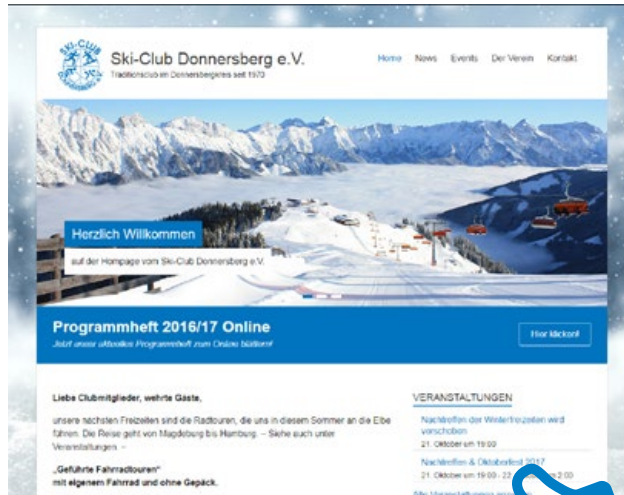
SKI-CLUB DONNERSBERG

Ski-Club Donnersberg e.V.

Traditionsclub im Donnersbergkreis seit 1973

Home News Events Der Verein Kontakt

Herzlich Willkommen

auf der Hompage vom Ski-Club Donnersberg e.V.

Programmheft 2016/17 Online

Jetzt unser aktuelles Programmheft zum Online blättern!

Hier klicken!

Liebe Clubmitglieder, werte Gäste,

unsere nächsten Freizeiten sind die Radtouren, die uns in diesem Sommer an die Elbe führen. Die Reise geht von Magdeburg bis Hamburg. – Siehe auch unter Veranstaltungen →

„Geführte Fahrradtouren"
mit eigenem Fahrrad und ohne Gepäck.

VERANSTALTUNGEN

Nachtreffen der Winterfreizeiten wird verschoben

21. Oktober um 19:00

Nachtreffen & Oktoberfest 2017

21. Oktober um 19:00 - 22 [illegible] 2:00

Alle Veranstaltungen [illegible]